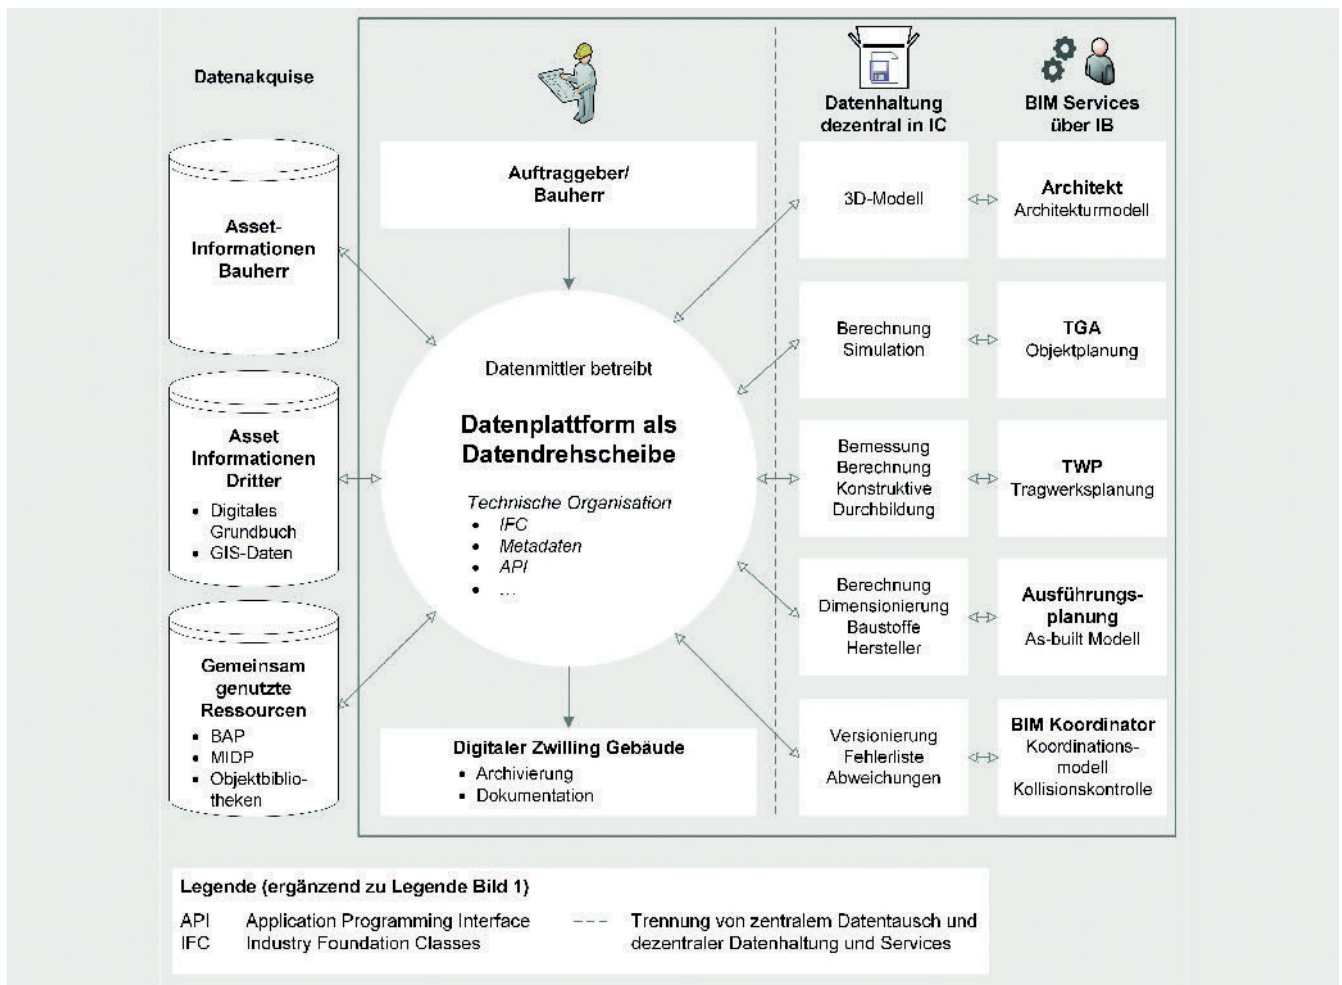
Datenakquise

Asset-Informationen Bauherr

Asset Informationen Dritter
- Digitales Grundbuch
- GIS-Daten

Gemeinsam genutzte Ressourcen
- BAP
- MIDP
- Objektbibliotheken

Auftraggeber/ Bauherr

Datenmittler betreibt

Datenplattform als Datendrehscheibe

Technische Organisation
- IFC
- Metadaten
- API
- ...

Digitaler Zwilling Gebäude
- Archivierung
- Dokumentation

Datenhaltung dezentral in IC

BIM Services über IB

3D-Modell

Architekt
Architekturmodell

Berechnung
Simulation

TGA
Objektplanung

Bemessung
Berechnung
Konstruktive
Durchbildung

TWP
Tragwerksplanung

Berechnung
Dimensionierung
Baustoffe
Hersteller

Ausführungsplanung
As-built Modell

Versionierung
Fehlerliste
Abweichungen

BIM Koordinator
Koordinationsmodell
Kollisionskontrolle

Legende (ergänzend zu Legende Bild 1)

API Application Programming Interface
IFC Industry Foundation Classes

Trennung von zentralem Datentausch und dezentraler Datenhaltung und Services